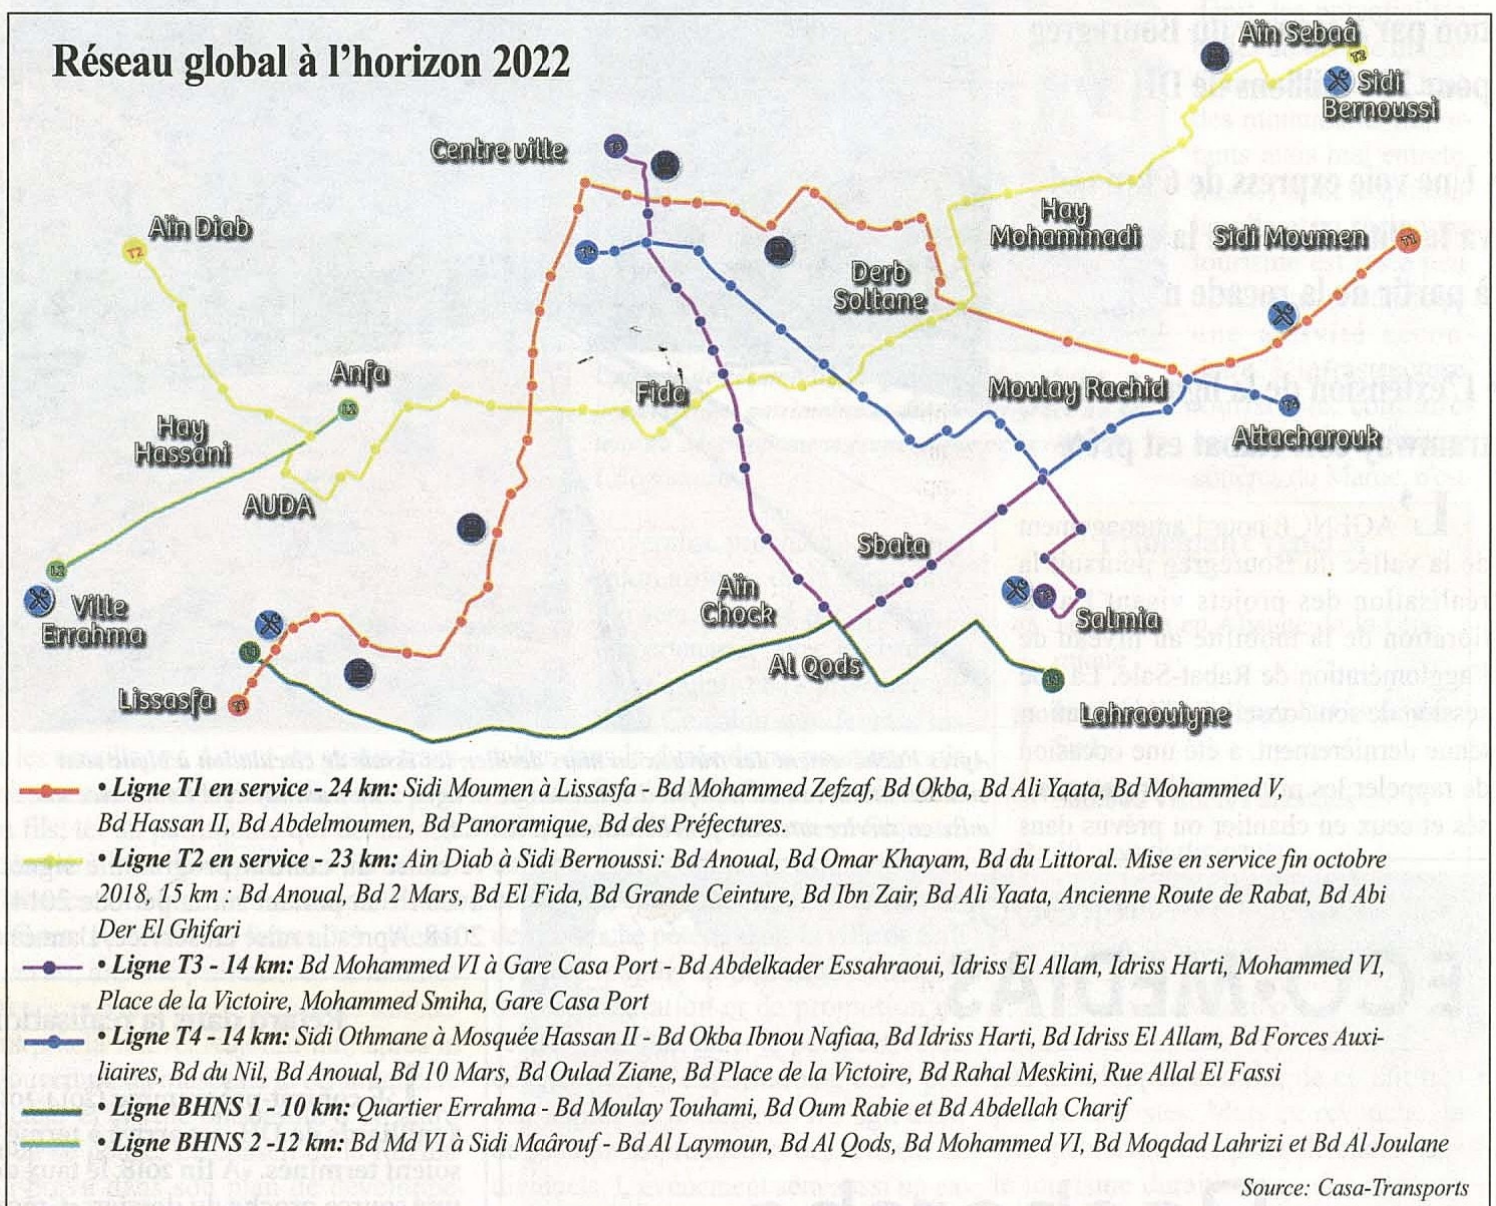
Réseau global à l'horizon 2022

Aïn Sebaâ
Sidi Bernoussi
Centre ville
Aïn Diab
Hay Mohammadi
Sidi Moumen
Derb Soltane
Anfa
Fida
Moulay Rachid
Hay Hassani
Attacharouk
AUDA
Sbata
Ville Errahma
Aïn Chock
Salmia
Al Qods
Lissasfa
Lahraouiyne

• Ligne T1 en service - 24 km: Sidi Moumen à Lissasfa - Bd Mohammed Zefzaf, Bd Okba, Bd Ali Yaata, Bd Mohammed V, Bd Hassan II, Bd Abdelmoumen, Bd Panoramique, Bd des Préfectures.

• Ligne T2 en service - 23 km: Ain Diab à Sidi Bernoussi: Bd Anoual, Bd Omar Khayam, Bd du Littoral. Mise en service fin octobre 2018, 15 km : Bd Anoual, Bd 2 Mars, Bd El Fida, Bd Grande Ceinture, Bd Ibn Zair, Bd Ali Yaata, Ancienne Route de Rabat, Bd Abi Der El Ghifari

• Ligne T3 - 14 km: Bd Mohammed VI à Gare Casa Port - Bd Abdelkader Essahraoui, Idriss El Allam, Idriss Harti, Mohammed VI, Place de la Victoire, Mohammed Smiha, Gare Casa Port

• Ligne T4 - 14 km: Sidi Othmane à Mosquée Hassan II - Bd Okba Ibnou Nafiaa, Bd Idriss Harti, Bd Idriss El Allam, Bd Forces Auxiliaires, Bd du Nil, Bd Anoual, Bd 10 Mars, Bd Oulad Ziane, Bd Place de la Victoire, Bd Rahal Meskini, Rue Allal El Fassi

• Ligne BHNS 1 - 10 km: Quartier Errahma - Bd Moulay Touhami, Bd Oum Rabie et Bd Abdellah Charif

• Ligne BHNS 2 -12 km: Bd Md VI à Sidi Maârouf - Bd Al Laymoun, Bd Al Qods, Bd Mohammed VI, Bd Moqdad Lahrizi et Bd Al Joulane

Source: Casa-Transports